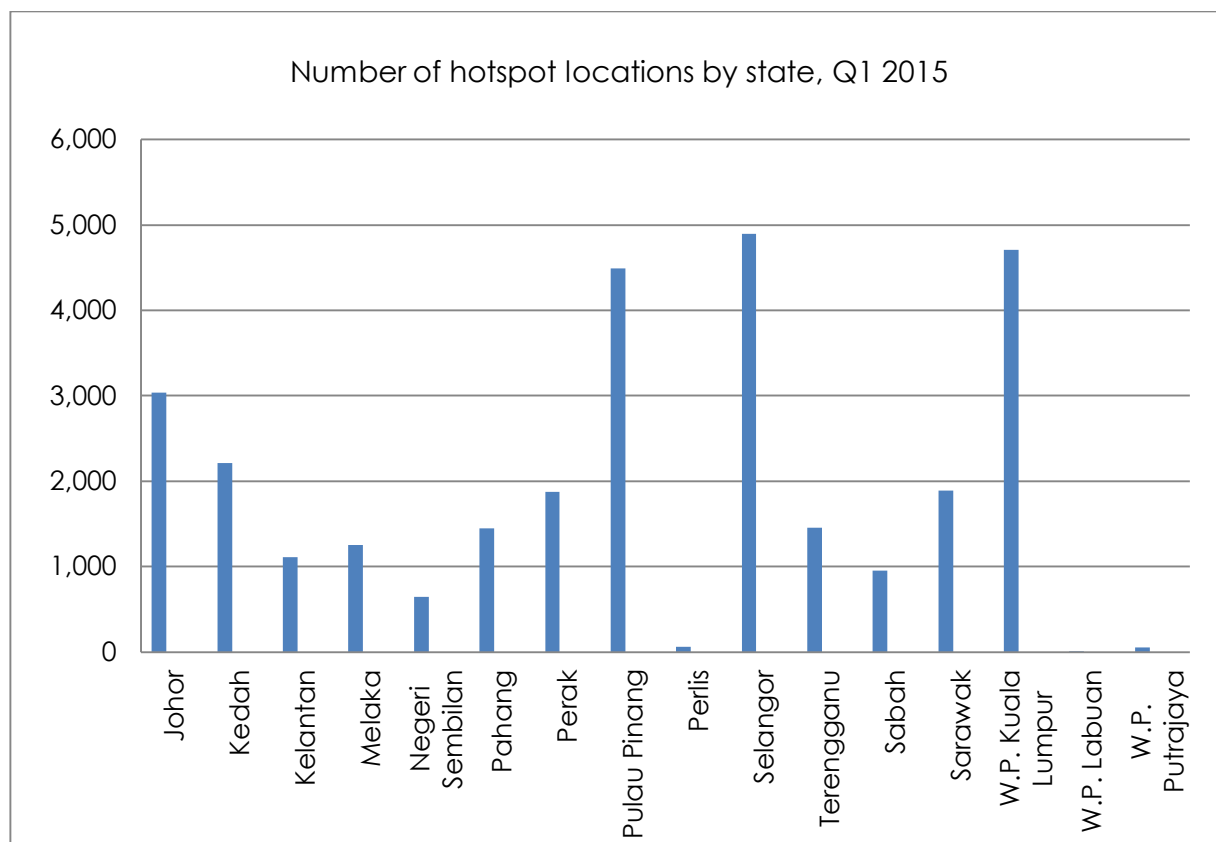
Number of hotspot locations by state, Q1 2015

6,000
5,000
4,000
3,000
2,000
1,000
0

Johor
Kedah
Kelantan
Melaka
Negeri Sembilan
Pahang
Perak
Pulau Pinang
Perlis
Selangor
Terengganu
Sabah
Sarawak
W.P. Kuala Lumpur
W.P. Labuan
W.P. Putrajaya